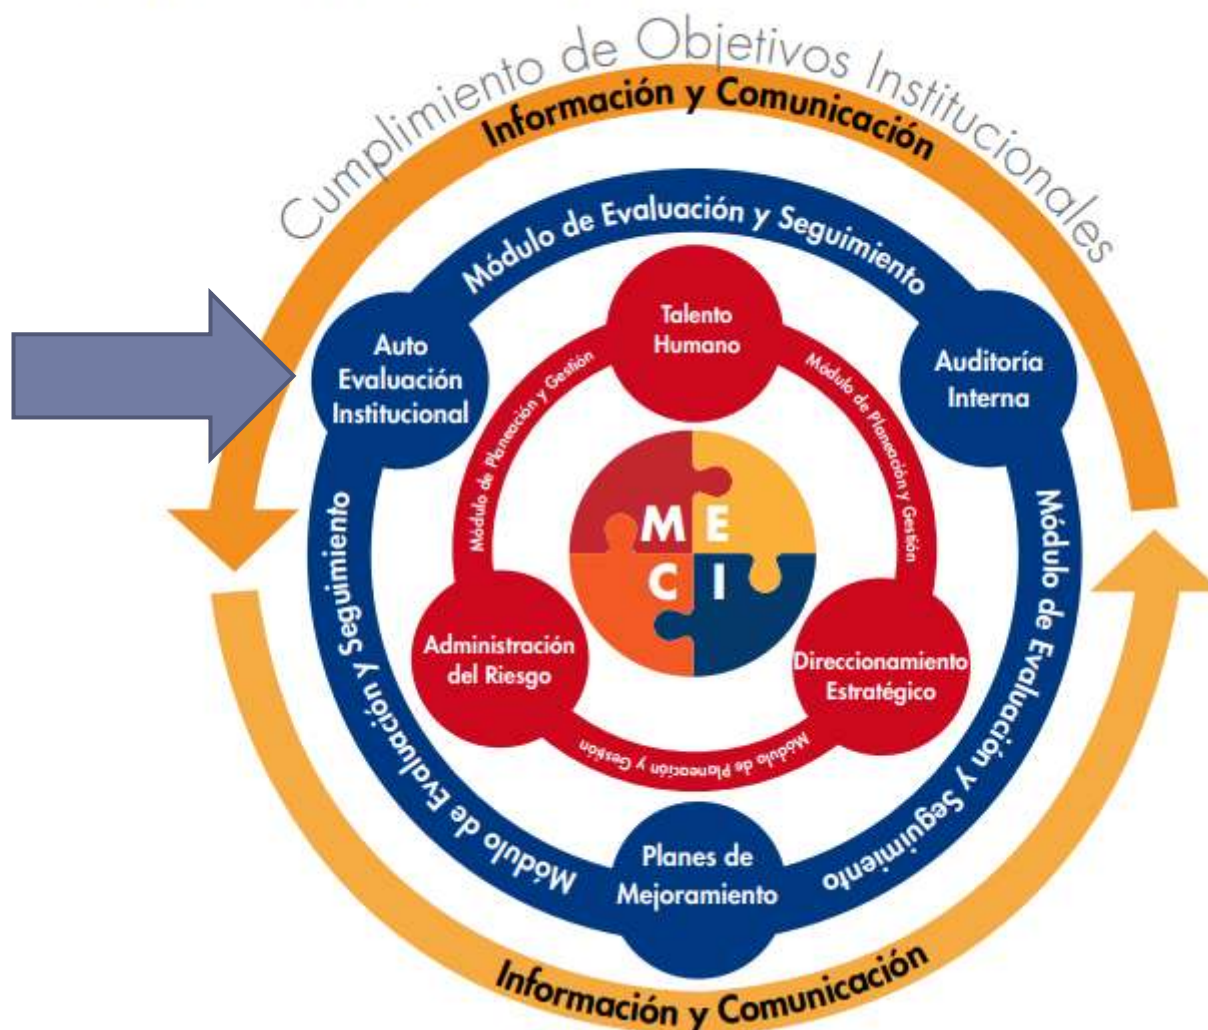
Cumplimiento de Objetivos Institucionales

Información y Comunicación

Módulo de Evaluación y Seguimiento

Auto Evaluación Institucional

Talento Humano

Auditoría Interna

Módulo de Planeación y Gestión

Módulo de Planeación y Gestión

M E C I

Módulo de Evaluación y Seguimiento

Módulo de Evaluación y Seguimiento

Administración del Riesgo

Direccionamiento Estratégico

Módulo de Planeación y Gestión

Planes de Mejoramiento

Información y Comunicación